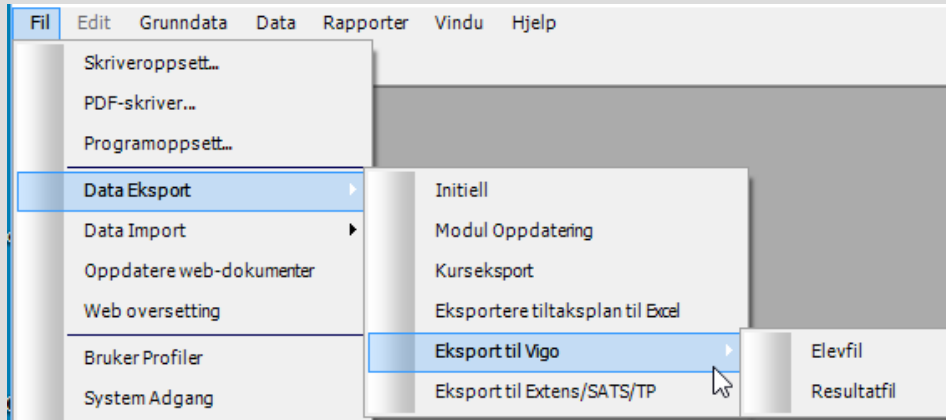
Fil Edit Grunndata Data Rapporter Vindu Hjelp

Skriveroppsett...
PDF-skriver...
Programoppsett...
Data Eksport
Data Import
Oppdatere web-dokumenter
Web oversetting
Bruker Profiler
System Adgang

Initiell
Modul Oppdatering
Kurseksport
Eksportere tiltaksplan til Excel
Eksport til Vigo
Eksport til Extens/SATS/TP

Elevfil
Resultatfil